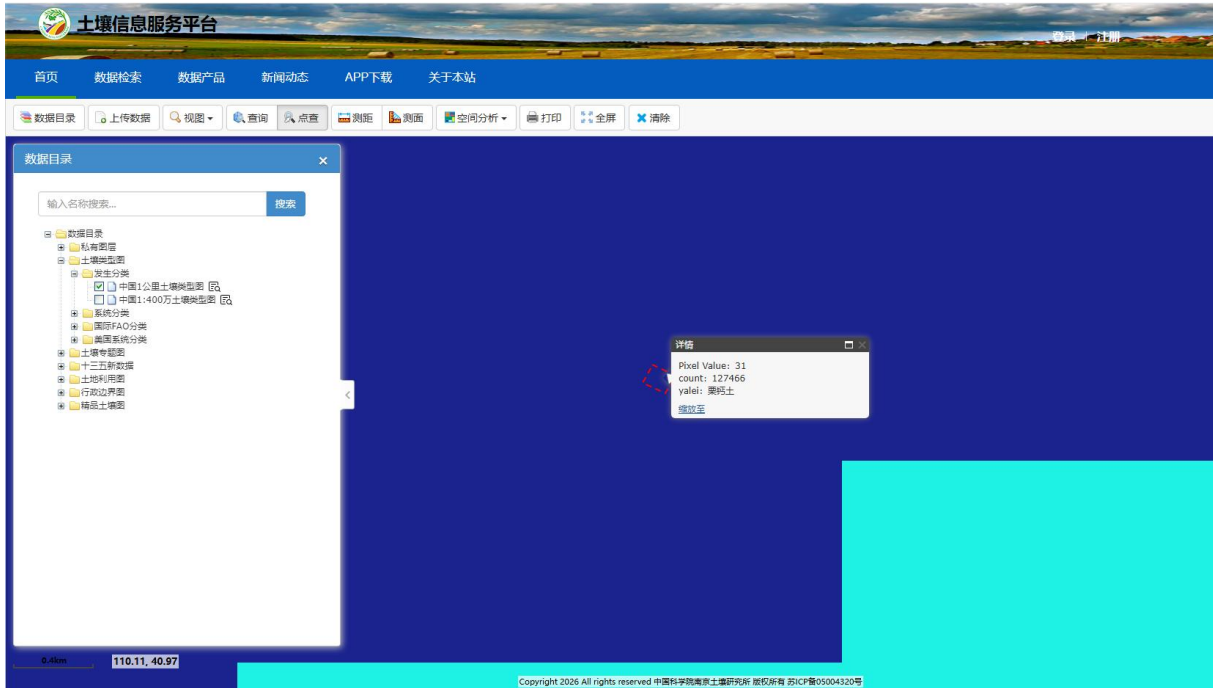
土壤信息服务平台

登录 | 注册

首页 数据检索 数据产品 新闻动态 APP下载 关于本站

数据目录 上传数据 视图 查询 点查 测距 测面 空间分析 打印 全屏 清除

数据目录 ×

输入名称搜索...
搜索

数据目录
私有图层
土壤类型图
发生分类
中国1公里土壤类型图
中国1:400万土壤类型图
系统分类
国际FAO分类
美国系统分类
土壤专题图
十三五新数据
土地利用图
行政边界图
精品土壤图

详情
Pixel Value: 31
count: 127466
yalei: 栗钙土
缩放至

0.4km
110.11, 40.97

Copyright 2026 All rights reserved 中国科学院南京土壤研究所 版权所有 苏ICP备05004320号